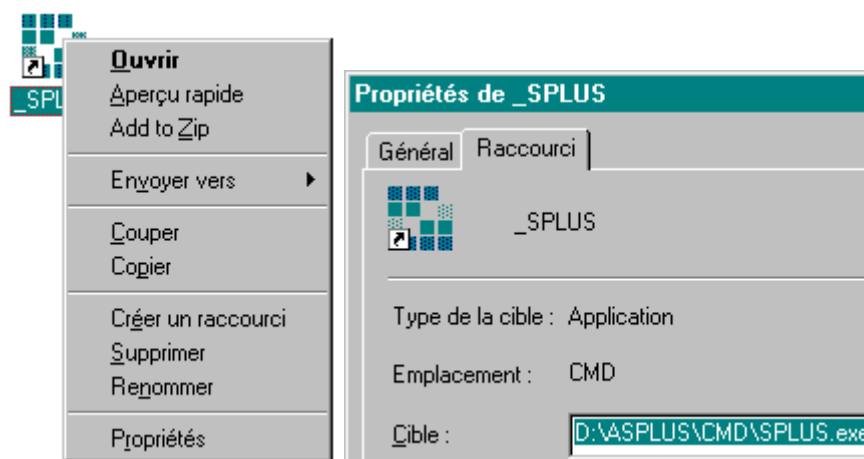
_SPL
Ouvrir
Aperçu rapide
Add to Zip
Envoyer vers
Couper
Copier
Créer un raccourci
Supprimer
Renommer
Propriétés

Propriétés de _SPLUS
Général
Raccourci
_SPLUS
Type de la cible : Application
Emplacement : CMD
Cible : D:\ASPLUS\CMD\SPLUS.exe